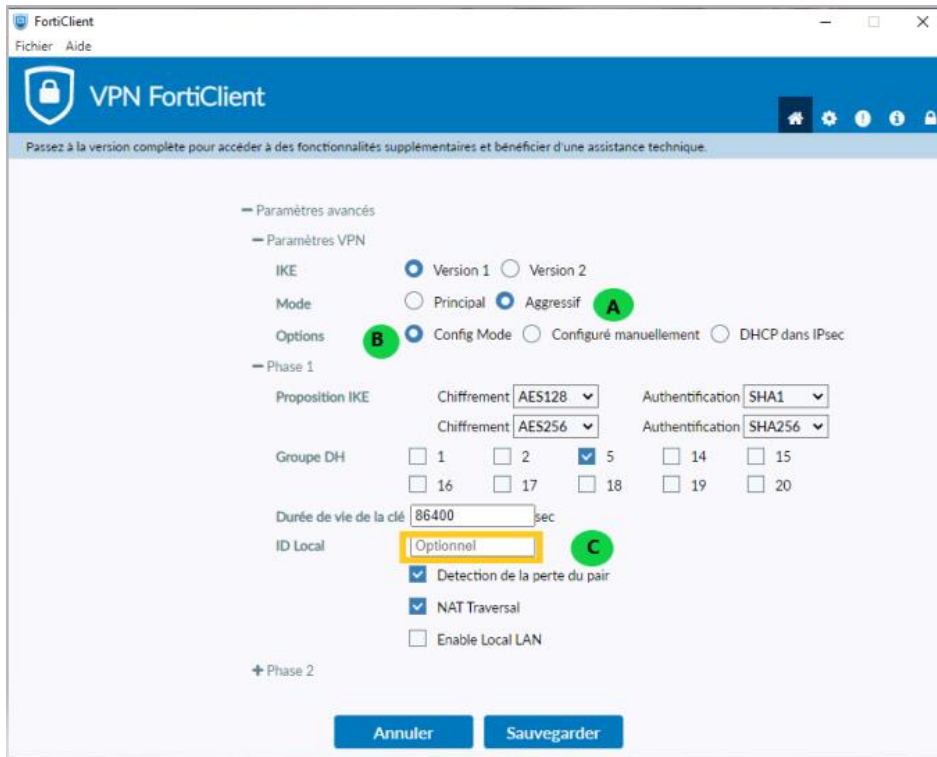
FortiClient
Fichier Aide

VPN FortiClient

Passez à la version complète pour accéder à des fonctionnalités supplémentaires et bénéficier d'une assistance technique.

— Paramètres avancés
— Paramètres VPN
IKE Version 1 Version 2
Mode Principal Aggressif A
Options B Config Mode Configuré manuellement DHCP dans IPsec
— Phase 1
Proposition IKE Chiffrement AES128 Authentification SHA1
Chiffrement AES256 Authentification SHA256
Groupe DH 1 2 5 14 15
16 17 18 19 20
Durée de vie de la clé 86400 sec
ID Local Optionnel C
Detection de la perte du pair
NAT Traversal
Enable Local LAN
+ Phase 2

Annuler Sauvegarder